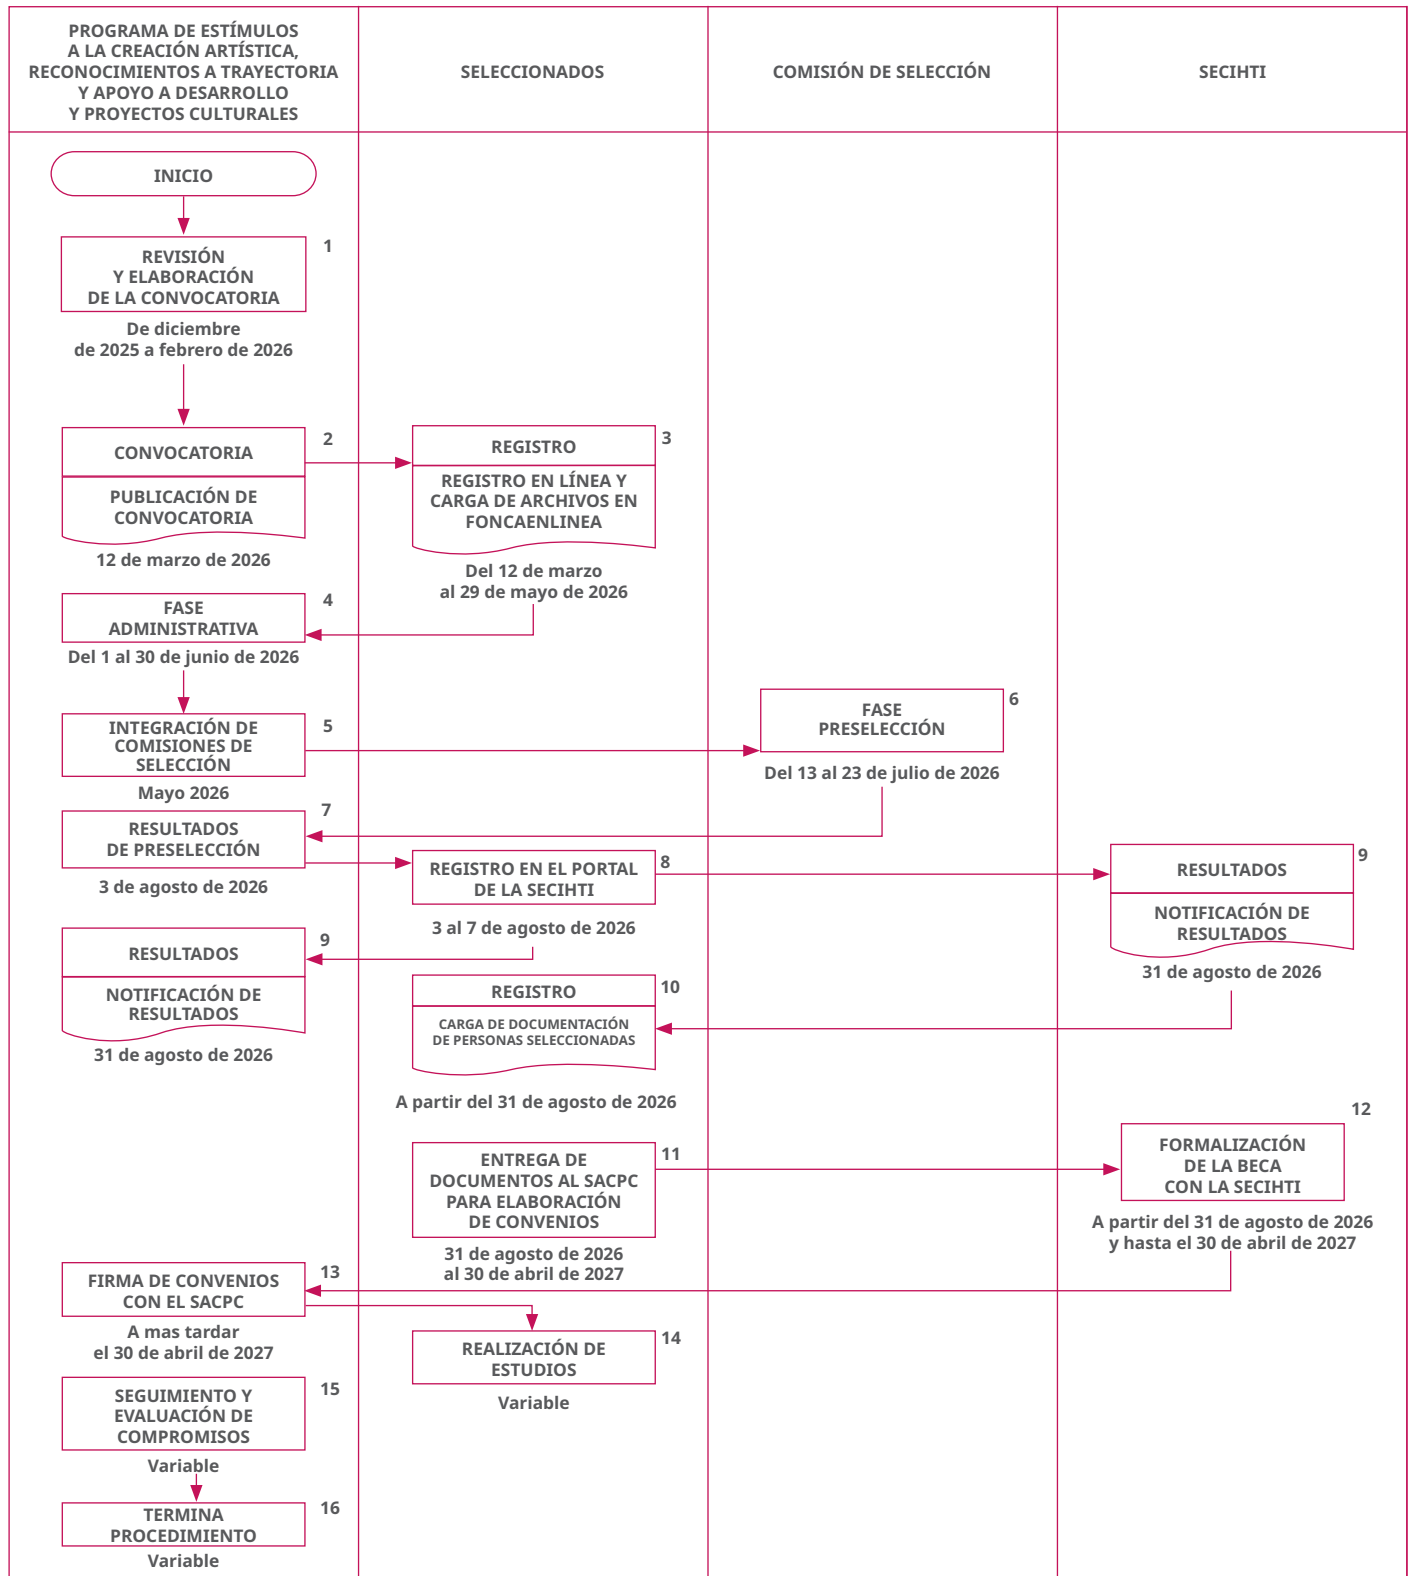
PROGRAMA DE ESTÍMULOS A LA CREACIÓN ARTÍSTICA, RECONOCIMIENTOS A TRAYECTORIA Y APOYO A DESARROLLO Y PROYECTOS CULTURALES

SELECCIONADOS

COMISIÓN DE SELECCIÓN

SECIHTI

INICIO

1
REVISIÓN Y ELABORACIÓN DE LA CONVOCATORIA
De diciembre de 2025 a febrero de 2026

2
CONVOCATORIA
PUBLICACIÓN DE CONVOCATORIA
12 de marzo de 2026

3
REGISTRO
REGISTRO EN LÍNEA Y CARGA DE ARCHIVOS EN FONCAENLINEA
Del 12 de marzo al 29 de mayo de 2026

4
FASE ADMINISTRATIVA
Del 1 al 30 de junio de 2026

5
INTEGRACIÓN DE COMISIONES DE SELECCIÓN
Mayo 2026

6
FASE PRESELECCIÓN
Del 13 al 23 de julio de 2026

7
RESULTADOS DE PRESELECCIÓN
3 de agosto de 2026

8
REGISTRO EN EL PORTAL DE LA SECIHTI
3 al 7 de agosto de 2026

9
RESULTADOS
NOTIFICACIÓN DE RESULTADOS
31 de agosto de 2026

9
RESULTADOS
NOTIFICACIÓN DE RESULTADOS
31 de agosto de 2026

10
REGISTRO
CARGA DE DOCUMENTACIÓN DE PERSONAS SELECCIONADAS
A partir del 31 de agosto de 2026

11
ENTREGA DE DOCUMENTOS AL SACPC PARA ELABORACIÓN DE CONVENIOS
31 de agosto de 2026 al 30 de abril de 2027

12
FORMALIZACIÓN DE LA BECA CON LA SECIHTI
A partir del 31 de agosto de 2026 y hasta el 30 de abril de 2027

13
FIRMA DE CONVENIOS CON EL SACPC
A mas tardar el 30 de abril de 2027

14
REALIZACIÓN DE ESTUDIOS
Variable

15
SEGUIMIENTO Y EVALUACIÓN DE COMPROMISOS
Variable

16
TERMINA PROCEDIMIENTO
Variable